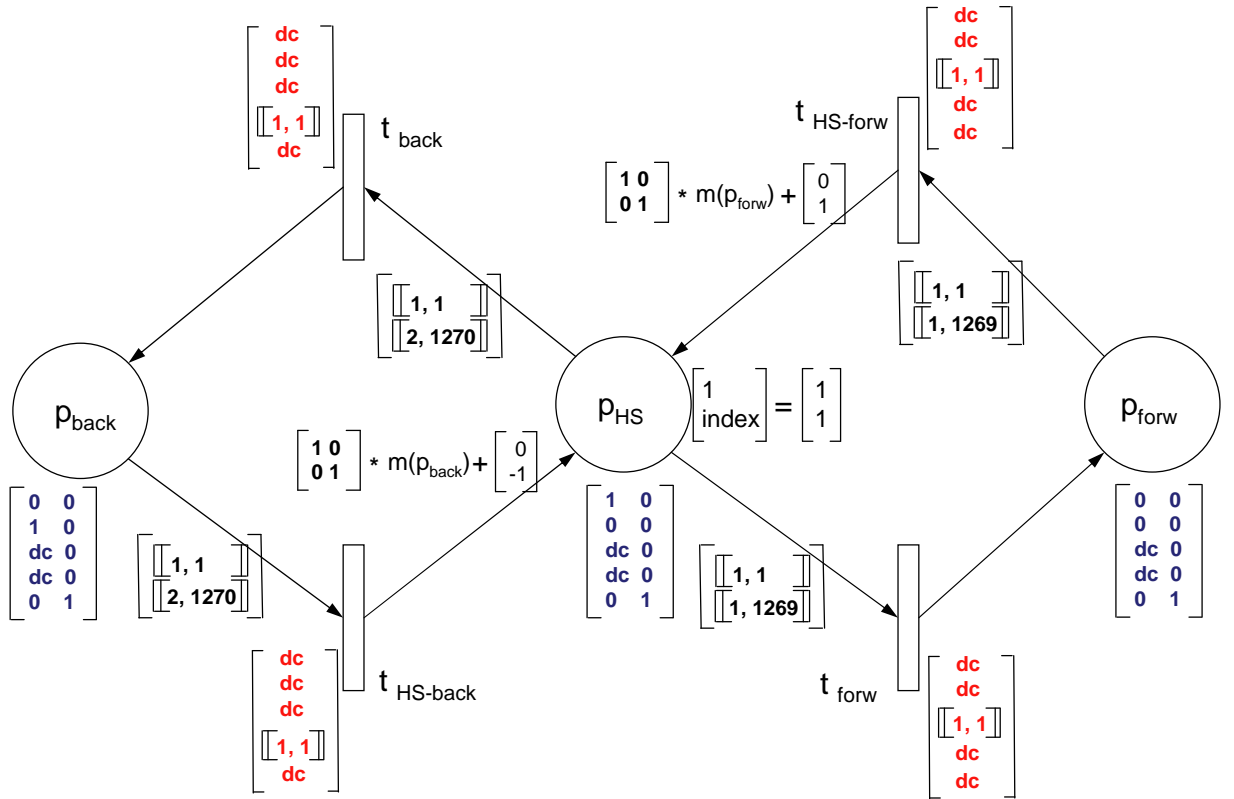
$\begin{bmatrix} dc \\ dc \\ dc \\ [[1, 1]] \\ dc \end{bmatrix}$ $t_{back}$

$\begin{bmatrix} dc \\ dc \\ [[1, 1]] \\ dc \\ dc \end{bmatrix}$ $t_{HS\text{-}forw}$

$\begin{bmatrix} 1 & 0 \\ 0 & 1 \end{bmatrix} * m(p_{forw}) + \begin{bmatrix} 0 \\ 1 \end{bmatrix}$

$\begin{bmatrix} [[1, 1]] \\ [[2, 1270]] \end{bmatrix}$

$\begin{bmatrix} [[1, 1]] \\ [[1, 1269]] \end{bmatrix}$

$p_{back}$

$p_{HS}$ $\begin{bmatrix} 1 \\ index \end{bmatrix} = \begin{bmatrix} 1 \\ 1 \end{bmatrix}$

$p_{forw}$

$\begin{bmatrix} 1 & 0 \\ 0 & 1 \end{bmatrix} * m(p_{back}) + \begin{bmatrix} 0 \\ -1 \end{bmatrix}$

$\begin{bmatrix} 0 & 0 \\ 1 & 0 \\ dc & 0 \\ dc & 0 \\ 0 & 1 \end{bmatrix}$

$\begin{bmatrix} [[1, 1]] \\ [[2, 1270]] \end{bmatrix}$

$\begin{bmatrix} 1 & 0 \\ 0 & 0 \\ dc & 0 \\ dc & 0 \\ 0 & 1 \end{bmatrix}$

$\begin{bmatrix} [[1, 1]] \\ [[1, 1269]] \end{bmatrix}$

$\begin{bmatrix} 0 & 0 \\ 0 & 0 \\ dc & 0 \\ dc & 0 \\ 0 & 1 \end{bmatrix}$

$\begin{bmatrix} dc \\ dc \\ dc \\ [[1, 1]] \\ dc \end{bmatrix}$ $t_{HS\text{-}back}$

$t_{forw}$ $\begin{bmatrix} dc \\ dc \\ [[1, 1]] \\ dc \\ dc \end{bmatrix}$